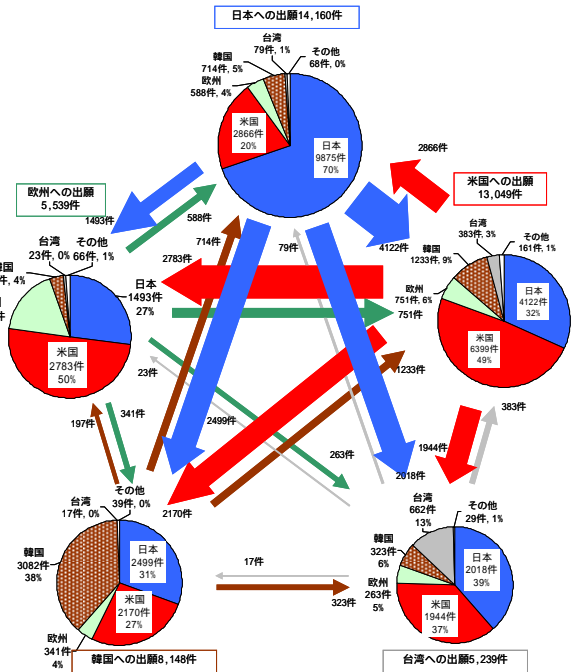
日本への出願14,160件

台湾
79件, 1%
韓国
714件, 5%
その他
68件, 0%
欧州
588件, 4%
米国
2866件
20%
日本
9875件
70%

2866件

米国への出願
13,049件

欧州への出願
5,539件

1493件
588件
714件
79件
4122件

台湾
383件, 3%
その他
161件, 1%
韓国
1233件, 9%
欧州
751件, 6%
日本
4122件
32%
米国
6399件
49%

台湾
23件, 0%
その他
66件, 1%
韓国
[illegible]件, 4%
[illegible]
日本
1493件
27%
米国
2783件
50%

2783件
日本
751件
1233件
23件
383件
341件
197件
2499件
263件
1944件
2018件
2170件

その他
39件, 0%
台湾
17件, 0%
韓国
3082件
38%
日本
2499件
31%
米国
2170件
27%
欧州
341件
4%

韓国への出願8,148件

17件
323件

台湾
662件
13%
その他
29件, 1%
韓国
323件
6%
欧州
263件
5%
日本
2018件
39%
米国
1944件
37%

台湾への出願5,239件